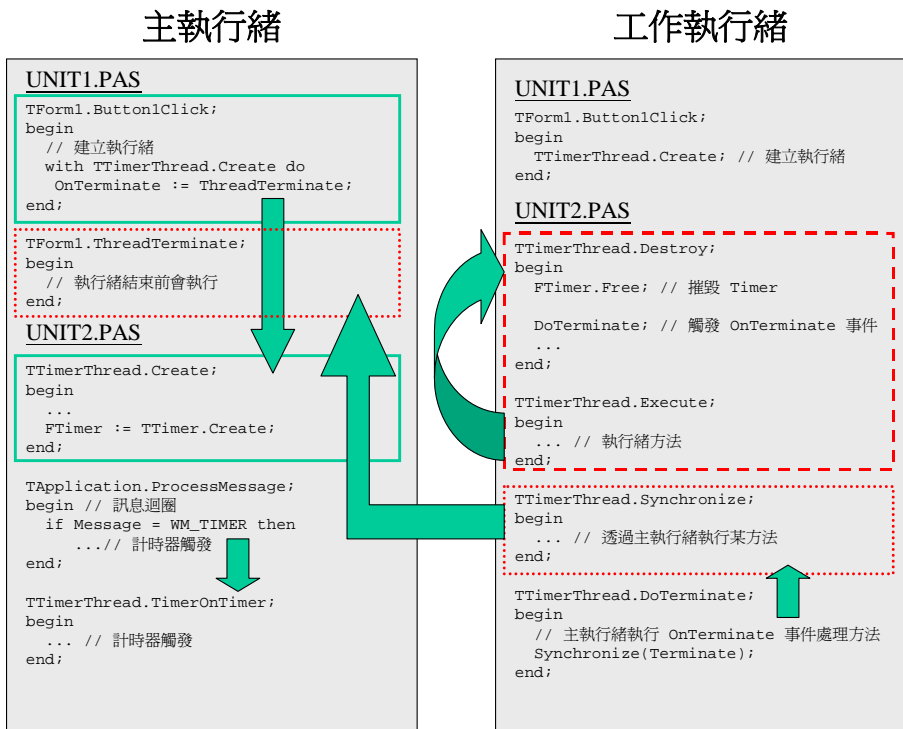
主執行緒

UNIT1.PAS

TForm1.Button1Click;
begin
// 建立執行緒
with TTimerThread.Create do
OnTerminate := ThreadTerminate;
end;

TForm1.ThreadTerminate;
begin
// 執行緒結束前會執行
end;

UNIT2.PAS

TTimerThread.Create;
begin
...
FTimer := TTimer.Create;
end;

TApplication.ProcessMessage;
begin // 訊息迴圈
if Message = WM_TIMER then
...// 計時器觸發
end;

TTimerThread.TimerOnTimer;
begin
... // 計時器觸發
end;

工作執行緒

UNIT1.PAS

TForm1.Button1Click;
begin
TTimerThread.Create; // 建立執行緒
end;

UNIT2.PAS

TTimerThread.Destroy;
begin
FTimer.Free; // 摧毀 Timer

DoTerminate; // 觸發 OnTerminate 事件
...
end;

TTimerThread.Execute;
begin
... // 執行緒方法
end;

TTimerThread.Synchronize;
begin
... // 透過主執行緒執行某方法
end;

TTimerThread.DoTerminate;
begin
// 主執行緒執行 OnTerminate 事件處理方法
Synchronize(Terminate);
end;